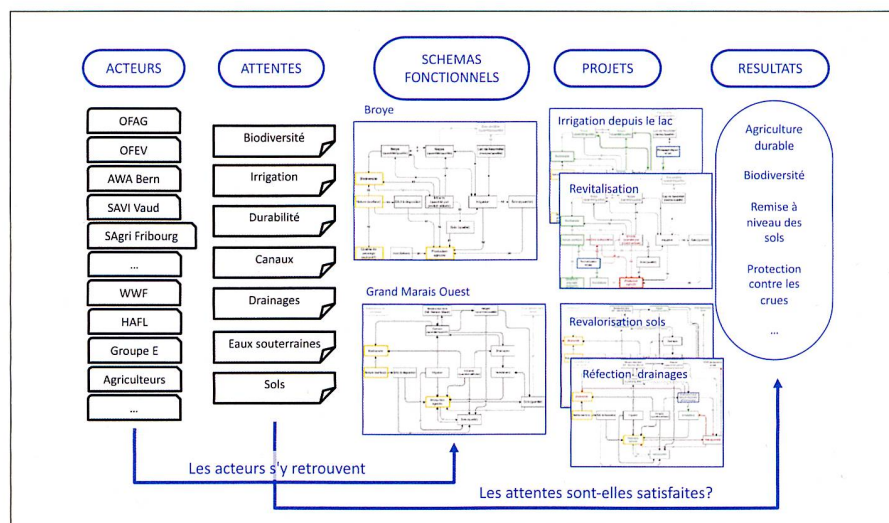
ACTEURS

ATTENTES

SCHEMAS FONCTIONNELS

PROJETS

RESULTATS

OFAG

OFEV

AWA Bern

SAVI Vaud

SAgri Fribourg

...

WWF

HAFL

Groupe E

Agriculteurs

...

Biodiversité

Irrigation

Durabilité

Canaux

Drainages

Eaux souterraines

Sols

Broye

Grand Marais Ouest

Irrigation depuis le lac

Revitalisation

Revalorisation sols

Réfection drainages

Agriculture durable

Biodiversité

Remise à niveau des sols

Protection contre les crues

...

Les acteurs s'y retrouvent

Les attentes sont-elles satisfaites?